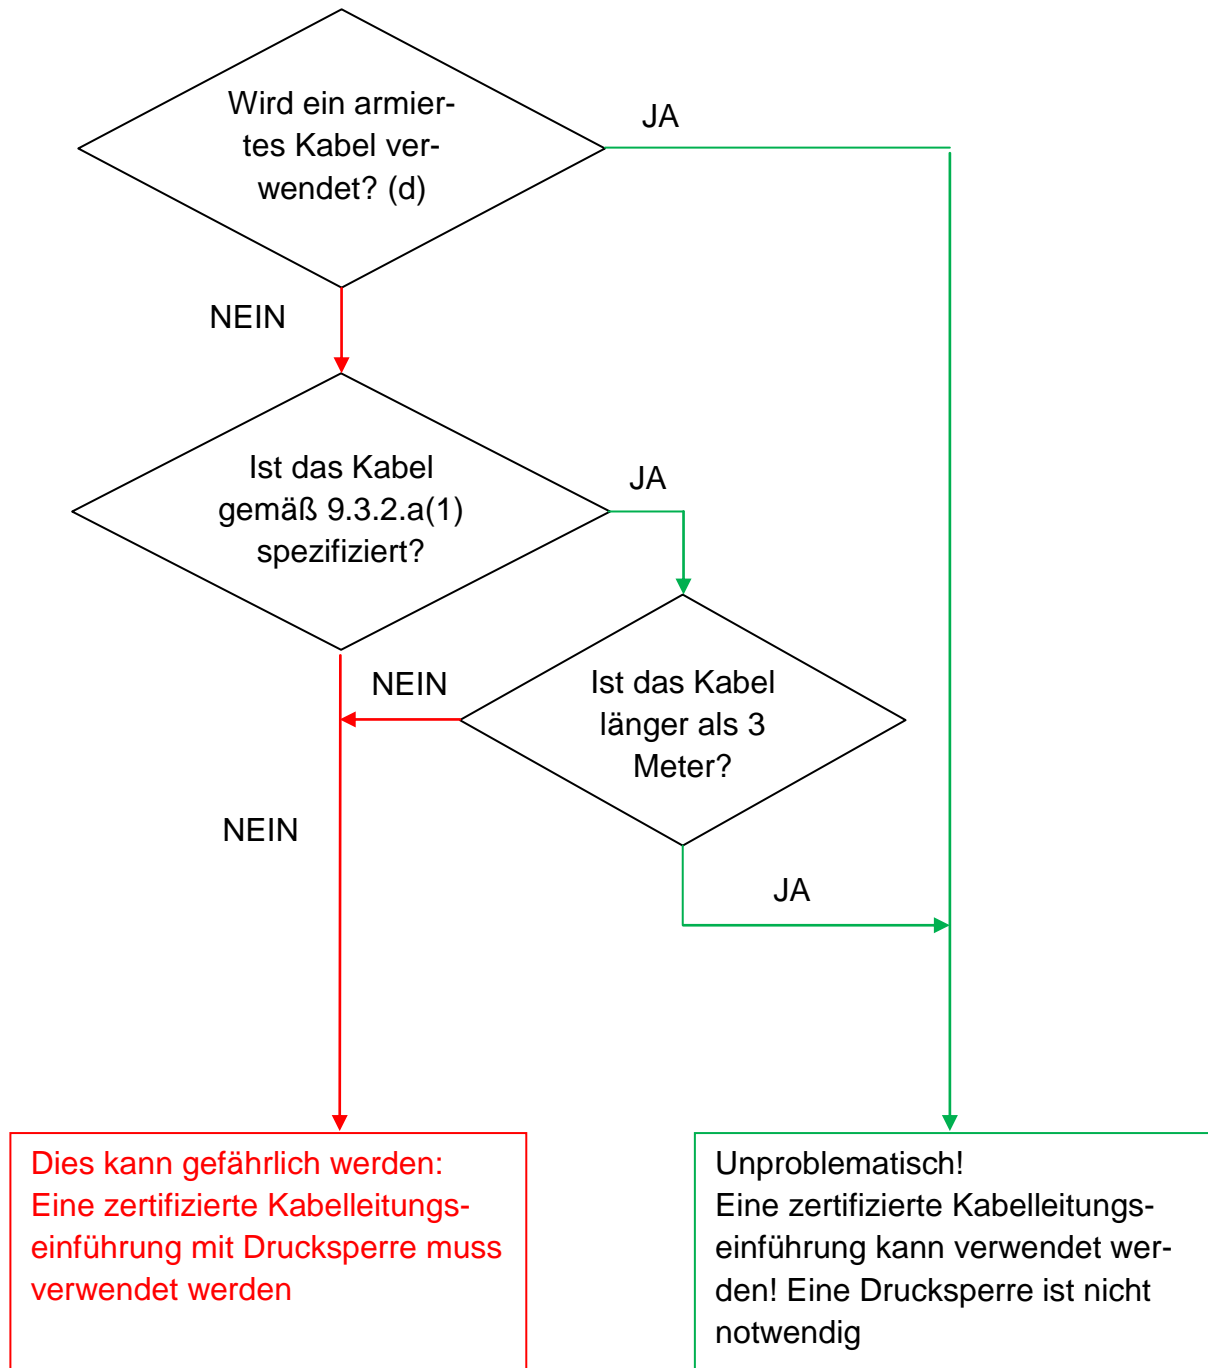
Wird ein armiertes Kabel verwendet? (d)

JA

NEIN

Ist das Kabel gemäß 9.3.2.a(1) spezifiziert?

JA

NEIN

Ist das Kabel länger als 3 Meter?

NEIN

JA

Dies kann gefährlich werden: Eine zertifizierte Kabelleitungseinführung mit Drucksperre muss verwendet werden

Unproblematisch!
Eine zertifizierte Kabelleitungseinführung kann verwendet werden! Eine Drucksperre ist nicht notwendig